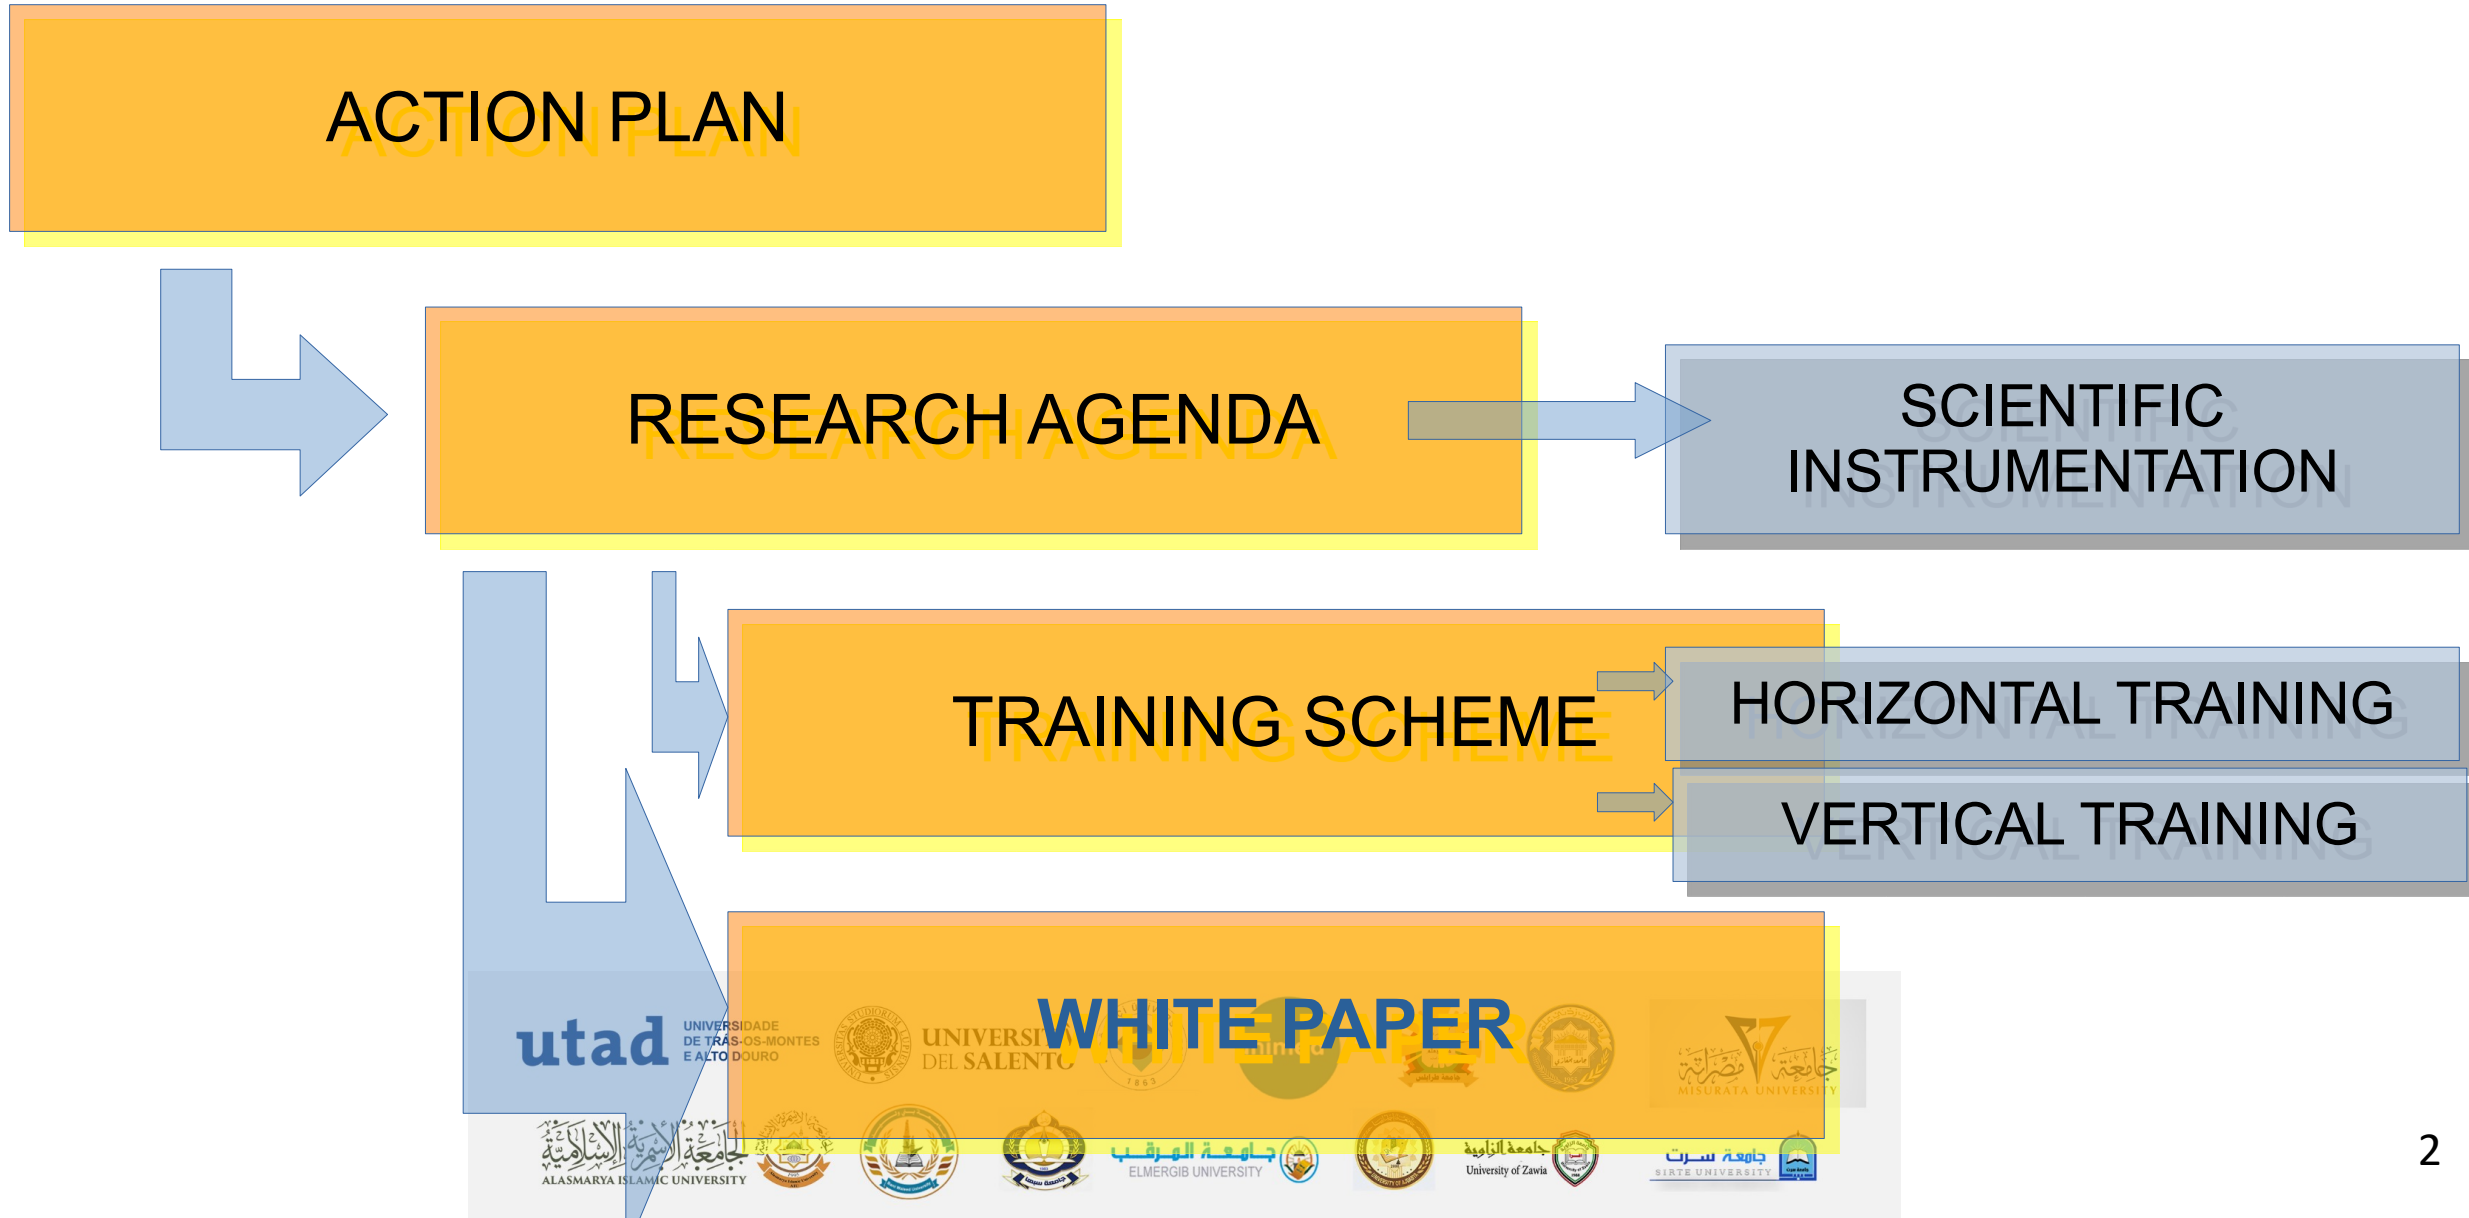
ACTION PLAN

RESEARCH AGENDA

SCIENTIFIC INSTRUMENTATION

TRAINING SCHEME

HORIZONTAL TRAINING

VERTICAL TRAINING

WHITE PAPER

utad UNIVERSIDADE DE TRÁS-OS-MONTES E ALTO DOURO

UNIVERSITÀ DEL SALENTO

جامعة مصراتة MISURATA UNIVERSITY

الجامعة الأسمرية الإسلامية ALASMARYA ISLAMIC UNIVERSITY

جامعة المرقب ELMERGIB UNIVERSITY

جامعة الزاوية University of Zawia

جامعة سرت SIRTE UNIVERSITY

2